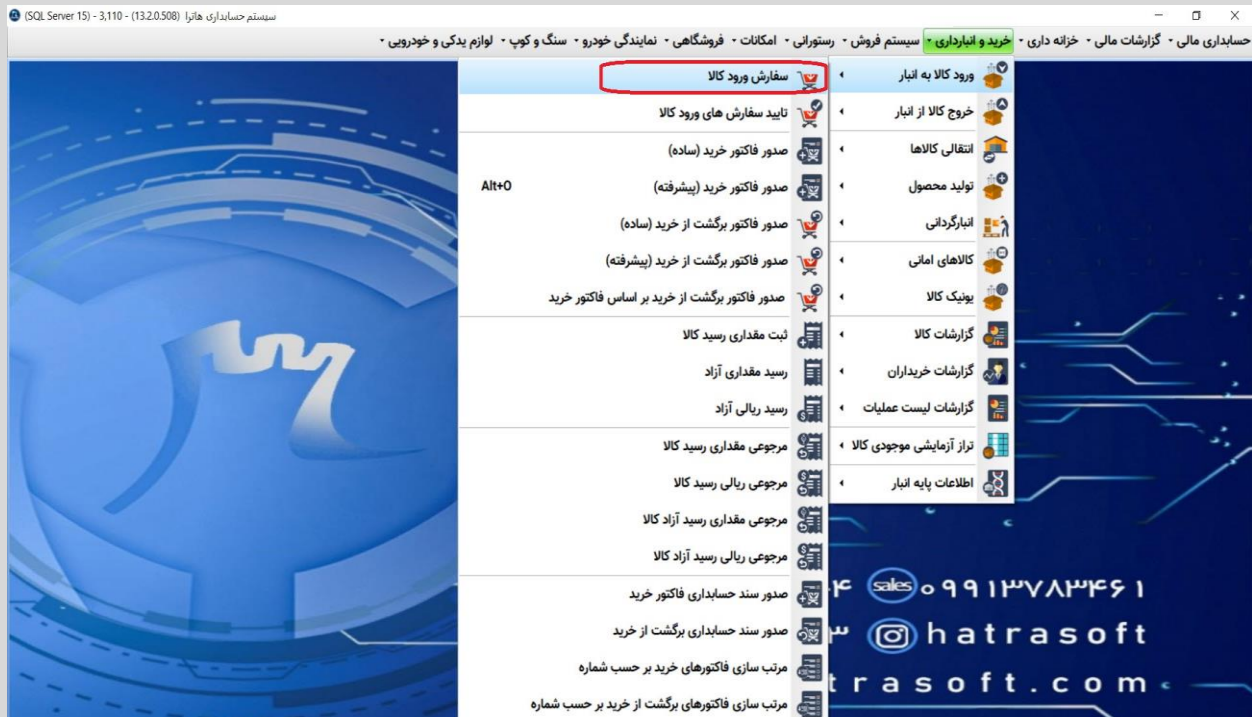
سیستم حسابداری هاترا (SQL Server 15) - 3,110 - (13.2.0.508)

حسابداری مالی • گزارشات مالی • خزانه داری • خرید و انبارداری • سیستم فروش • رستورانی • امکانات • فروشگاهی • نمایندگی خودرو • سنگ و کوپ • لوازم یدکی و خودرویی •

ورود کالا به انبار
خروج کالا از انبار
انتقالی کالاها
تولید محصول
انبارگردانی
کالاهای امانی
یونیک کالا
گزارشات کالا
گزارشات خریداران
گزارشات لیست عملیات
تراز آزمایشی موجودی کالا
اطلاعات پایه انبار

سفارش ورود کالا
تایید سفارش های ورود کالا
صدور فاکتور خرید (ساده)
صدور فاکتور خرید (پیشرفته) Alt+O
صدور فاکتور برگشت از خرید (ساده)
صدور فاکتور برگشت از خرید (پیشرفته)
صدور فاکتور برگشت از خرید بر اساس فاکتور خرید
ثبت مقداری رسید کالا
رسید مقداری آزاد
رسید ریالی آزاد
مرجوعی مقداری رسید کالا
مرجوعی ریالی رسید کالا
مرجوعی مقداری رسید آزاد کالا
مرجوعی ریالی رسید آزاد کالا
صدور سند حسابداری فاکتور خرید
صدور سند حسابداری برگشت از خرید
مرتب سازی فاکتورهای خرید بر حسب شماره
مرتب سازی فاکتورهای برگشت از خرید بر حسب شماره

۴ sales ۰۹۱۳۷۸۳۴۶۱
۳ hatrasoft
trasoft.com